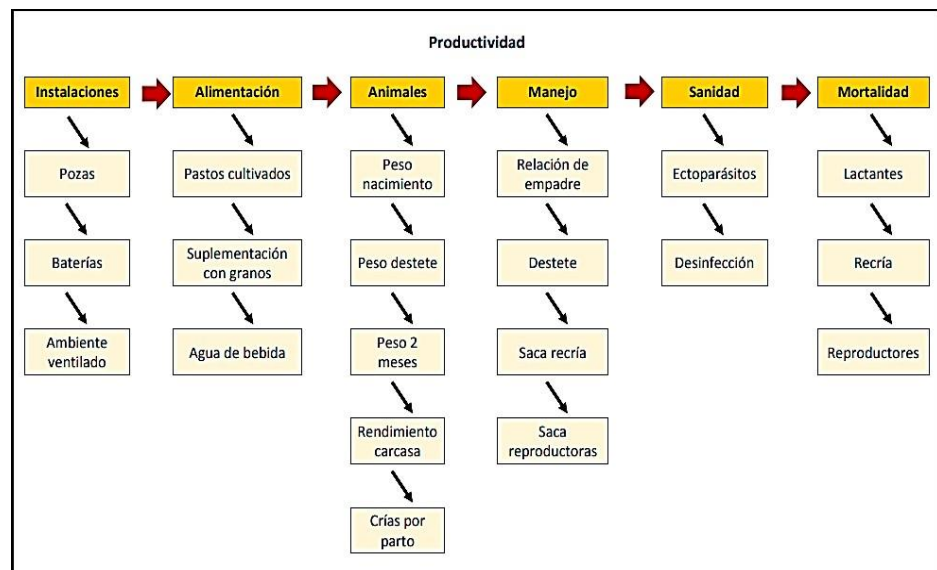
Productividad

Instalaciones

Pozas

Baterías

Ambiente ventilado

Alimentación

Pastos cultivados

Suplementación con granos

Agua de bebida

Animales

Peso nacimiento

Peso destete

Peso 2 meses

Rendimiento carcasa

Crías por parto

Manejo

Relación de empadre

Destete

Saca recría

Saca reproductoras

Sanidad

Ectoparásitos

Desinfección

Mortalidad

Lactantes

Recría

Reproductores